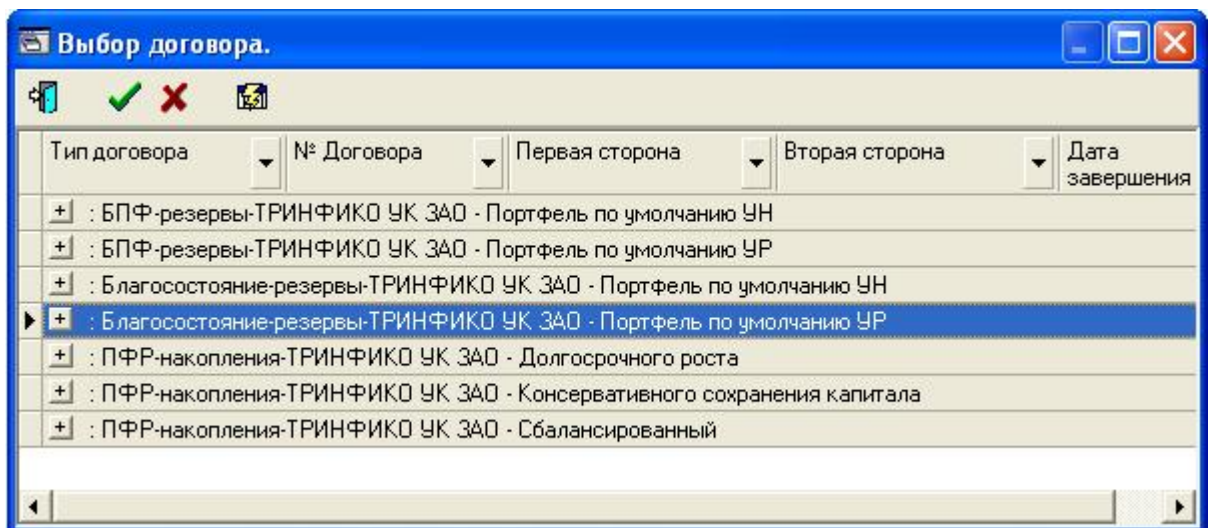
Выбор договора.

| Тип договора | № Договора | Первая сторона | Вторая сторона | Дата завершения |
|---|---|---|---|---|
| + : БПФ-резервы-ТРИНФИКО УК ЗАО - Портфель по умолчанию УН | | | | |
| + : БПФ-резервы-ТРИНФИКО УК ЗАО - Портфель по умолчанию УР | | | | |
| + : Благосостояние-резервы-ТРИНФИКО УК ЗАО - Портфель по умолчанию УН | | | | |
| + : Благосостояние-резервы-ТРИНФИКО УК ЗАО - Портфель по умолчанию УР | | | | |
| + : ПФР-накопления-ТРИНФИКО УК ЗАО - Долгосрочного роста | | | | |
| + : ПФР-накопления-ТРИНФИКО УК ЗАО - Консервативного сохранения капитала | | | | |
| + : ПФР-накопления-ТРИНФИКО УК ЗАО - Сбалансированный | | | | |